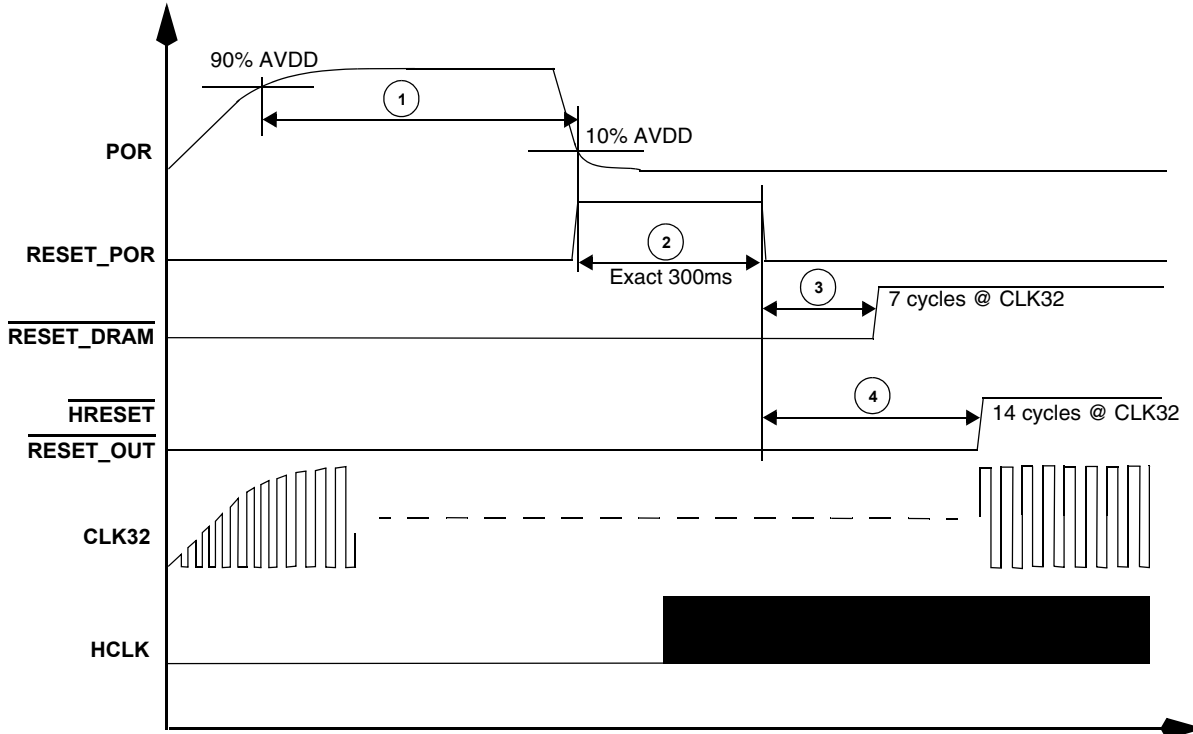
90% AVDD

1

10% AVDD

POR

2

RESET_POR

Exact 300ms

3

7 cycles @ CLK32

$\overline{\text{RESET\_DRAM}}$

4

$\overline{\text{HRESET}}$

14 cycles @ CLK32

$\overline{\text{RESET\_OUT}}$

CLK32

HCLK